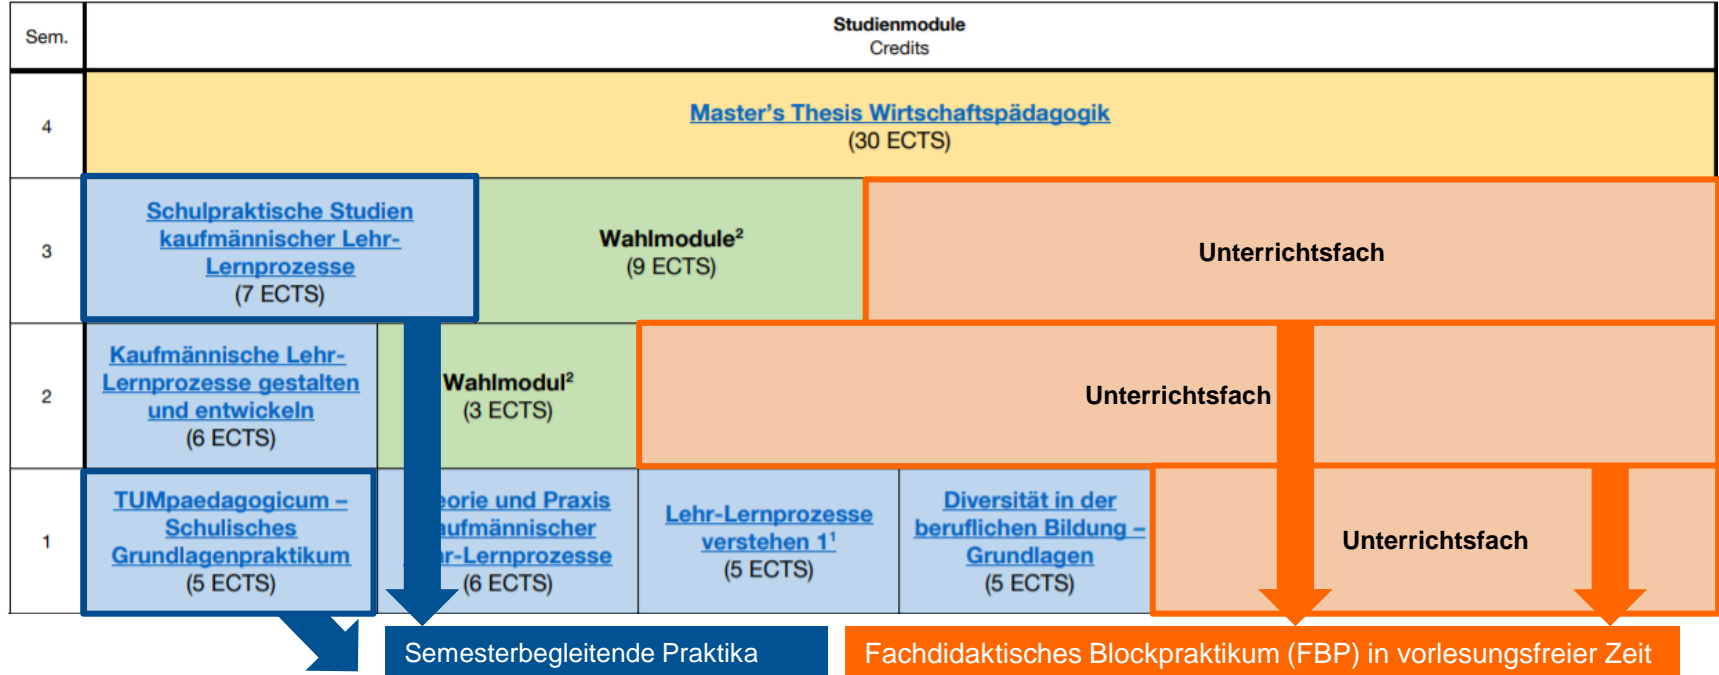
| Sem. | Studienmodule Credits | | | | |
|---|---|---|---|---|---|
| 4 | Master's Thesis Wirtschaftspädagogik (30 ECTS) | | | | |
| 3 | Schulpraktische Studien kaufmännischer Lehr-Lernprozesse (7 ECTS) | Wahlmodule² (9 ECTS) | Unterrichtsfach | | |
| 2 | Kaufmännische Lehr-Lernprozesse gestalten und entwickeln (6 ECTS) | Wahlmodul² (3 ECTS) | Unterrichtsfach | | |
| 1 | TUMpaedagogicum – Schulisches Grundlagenpraktikum (5 ECTS) | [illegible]eorie und Praxis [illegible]aufmännischer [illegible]r-Lernprozesse (6 ECTS) | Lehr-Lernprozesse verstehen 1¹ (5 ECTS) | Diversität in der beruflichen Bildung – Grundlagen (5 ECTS) | Unterrichtsfach |

Semesterbegleitende Praktika

Fachdidaktisches Blockpraktikum (FBP) in vorlesungsfreier Zeit